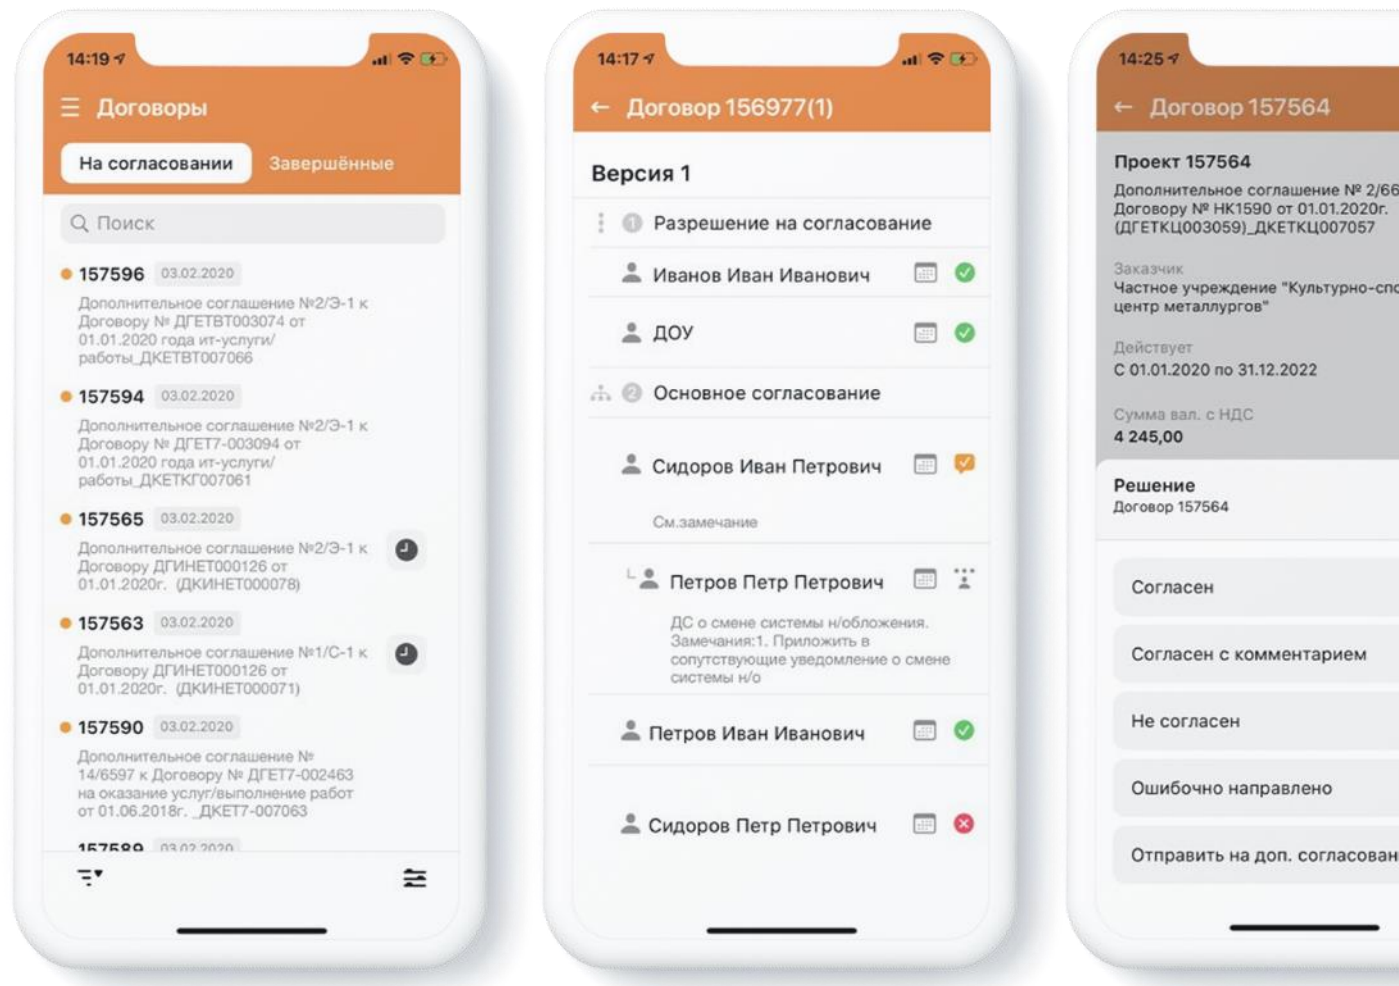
14:19

Договоры

На согласовании Завершённые

Поиск

157596 03.02.2020
Дополнительное соглашение №2/Э-1 к Договору № ДГЕТВТ003074 от 01.01.2020 года ит-услуги/ работы_ДКЕТВТ007066

157594 03.02.2020
Дополнительное соглашение №2/Э-1 к Договору № ДГЕТ7-003094 от 01.01.2020 года ит-услуги/ работы_ДКЕТКГ007061

157565 03.02.2020
Дополнительное соглашение №2/Э-1 к Договору ДГИНЕТ000126 от 01.01.2020г. (ДКИНЕТ000078)

157563 03.02.2020
Дополнительное соглашение №1/С-1 к Договору ДГИНЕТ000126 от 01.01.2020г. (ДКИНЕТ000071)

157590 03.02.2020
Дополнительное соглашение № 14/6597 к Договору № ДГЕТ7-002463 на оказание услуг/выполнение работ от 01.06.2018г. _ДКЕТ7-007063

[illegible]

14:17

Договор 156977(1)

Версия 1

1 Разрешение на согласование

Иванов Иван Иванович

ДОУ

2 Основное согласование

Сидоров Иван Петрович

См.замечание

Петров Петр Петрович

ДС о смене системы н/обложения. Замечания:1. Приложить в сопутствующие уведомление о смене системы н/о

Петров Иван Иванович

Сидоров Петр Петрович

14:25

Договор 157564

Проект 157564
Дополнительное соглашение № 2/66 Договору № НК1590 от 01.01.2020г. (ДГЕТКЦ003059)_ДКЕТКЦ007057

Заказчик
Частное учреждение "Культурно-спо центр металлургов"

Действует
С 01.01.2020 по 31.12.2022

Сумма вал. с НДС
4 245,00

Решение
Договор 157564

Согласен

Согласен с комментарием

Не согласен

Ошибочно направлено

Отправить на доп. согласован